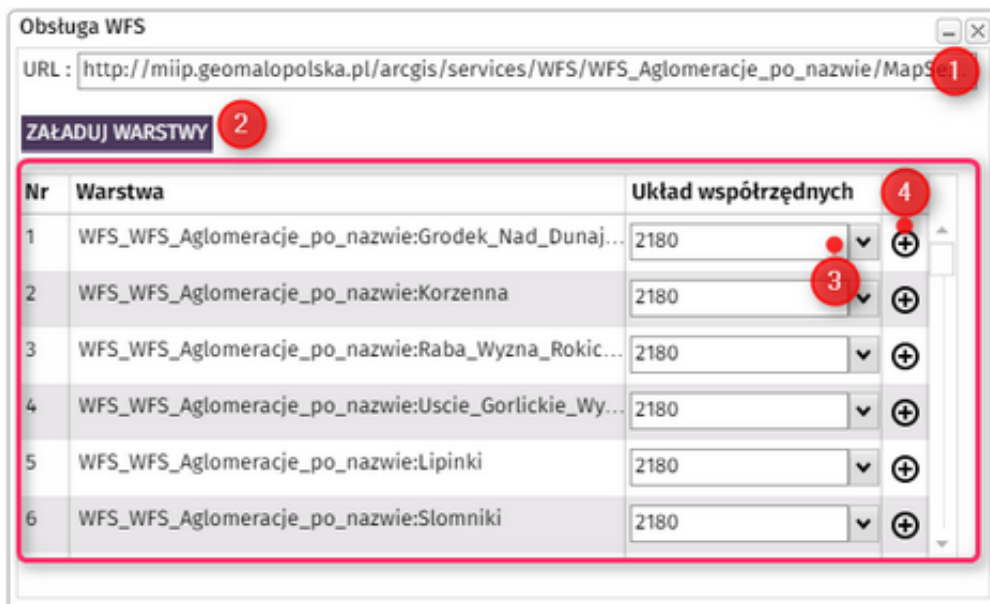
Obsługa WFS

URL : http://miip.geomalopolska.pl/arcgis/services/WFS/WFS_Aglomeracje_po_nazwie/MapSe 1

ZAŁADUJ WARSTWY 2

4

| Nr | Warstwa | Układ współrzędnych | |
|---|---|---|---|
| 1 | WFS_WFS_Aglomeracje_po_nazwie:Grodek_Nad_Dunaj... | 2180 | ⊕ |
| 2 | WFS_WFS_Aglomeracje_po_nazwie:Korzenna | 2180 3 | ⊕ |
| 3 | WFS_WFS_Aglomeracje_po_nazwie:Raba_Wyzna_Rokic... | 2180 | ⊕ |
| 4 | WFS_WFS_Aglomeracje_po_nazwie:Uscie_Gorlickie_Wy... | 2180 | ⊕ |
| 5 | WFS_WFS_Aglomeracje_po_nazwie:Lipinki | 2180 | ⊕ |
| 6 | WFS_WFS_Aglomeracje_po_nazwie:Slomniki | 2180 | ⊕ |